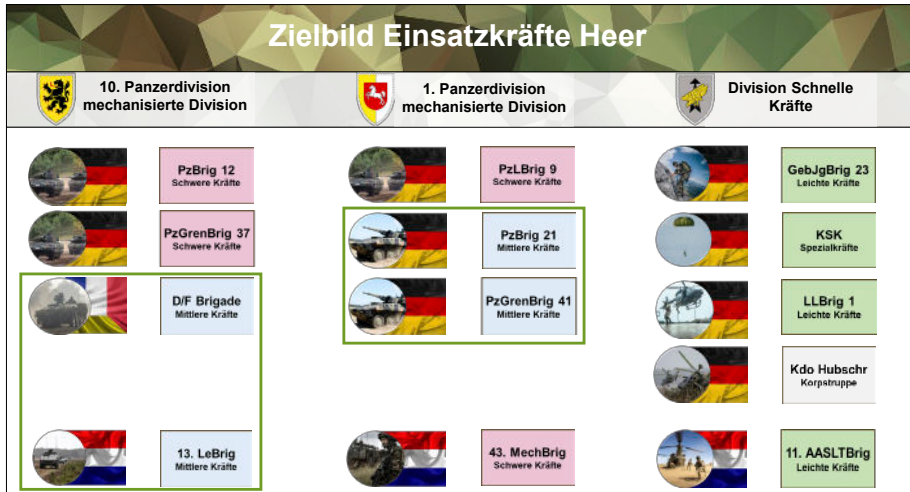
Zielbild Einsatzkräfte Heer

10. Panzerdivision mechanisierte Division

1. Panzerdivision mechanisierte Division

Division Schnelle Kräfte

PzBrig 12
Schwere Kräfte

PzGrenBrig 37
Schwere Kräfte

D/F Brigade
Mittlere Kräfte

13. LeBrig
Mittlere Kräfte

PzLBrig 9
Schwere Kräfte

PzBrig 21
Mittlere Kräfte

PzGrenBrig 41
Mittlere Kräfte

43. MechBrig
Schwere Kräfte

GebJgBrig 23
Leichte Kräfte

KSK
Spezialkräfte

LLBrig 1
Leichte Kräfte

Kdo Hubschr
Korpstruppe

11. AASLTBrig
Leichte Kräfte